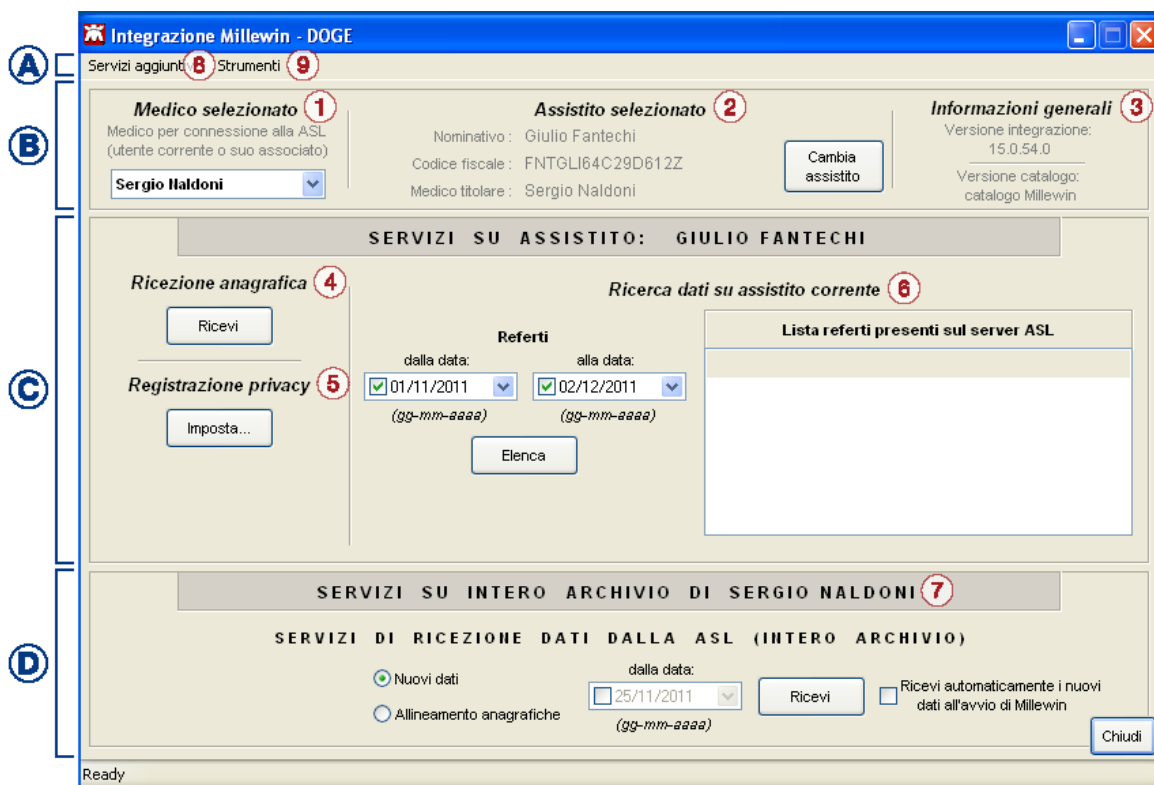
Integrazione Millewin - DOGE

A
Servizi aggiunti 8 Strumenti 9

B
Medico selezionato 1
Medico per connessione alla ASL
(utente corrente o suo associato)
Sergio Naldoni

Assistito selezionato 2
Nominativo : Giulio Fantechi
Codice fiscale : FNTGLI64C29D612Z
Medico titolare : Sergio Naldoni
Cambia assistito

Informazioni generali 3
Versione integrazione:
15.0.54.0
Versione catalogo:
catalogo Millewin

C
SERVIZI SU ASSISTITO: GIULIO FANTECHI

Ricezione anagrafica 4
Ricevi

Registrazione privacy 5
Imposta...

Ricerca dati su assistito corrente 6
Referti
dalla data:
01/11/2011
(gg-mm-aaaa)
alla data:
02/12/2011
(gg-mm-aaaa)
Elenca

Lista referti presenti sul server ASL

D
SERVIZI SU INTERO ARCHIVIO DI SERGIO NALDONI 7

SERVIZI DI RICEZIONE DATI DALLA ASL (INTERO ARCHIVIO)
Nuovi dati
Allineamento anagrafiche
dalla data:
25/11/2011
(gg-mm-aaaa)
Ricevi
Ricevi automaticamente i nuovi dati all'avvio di Millewin
Chiudi

Ready